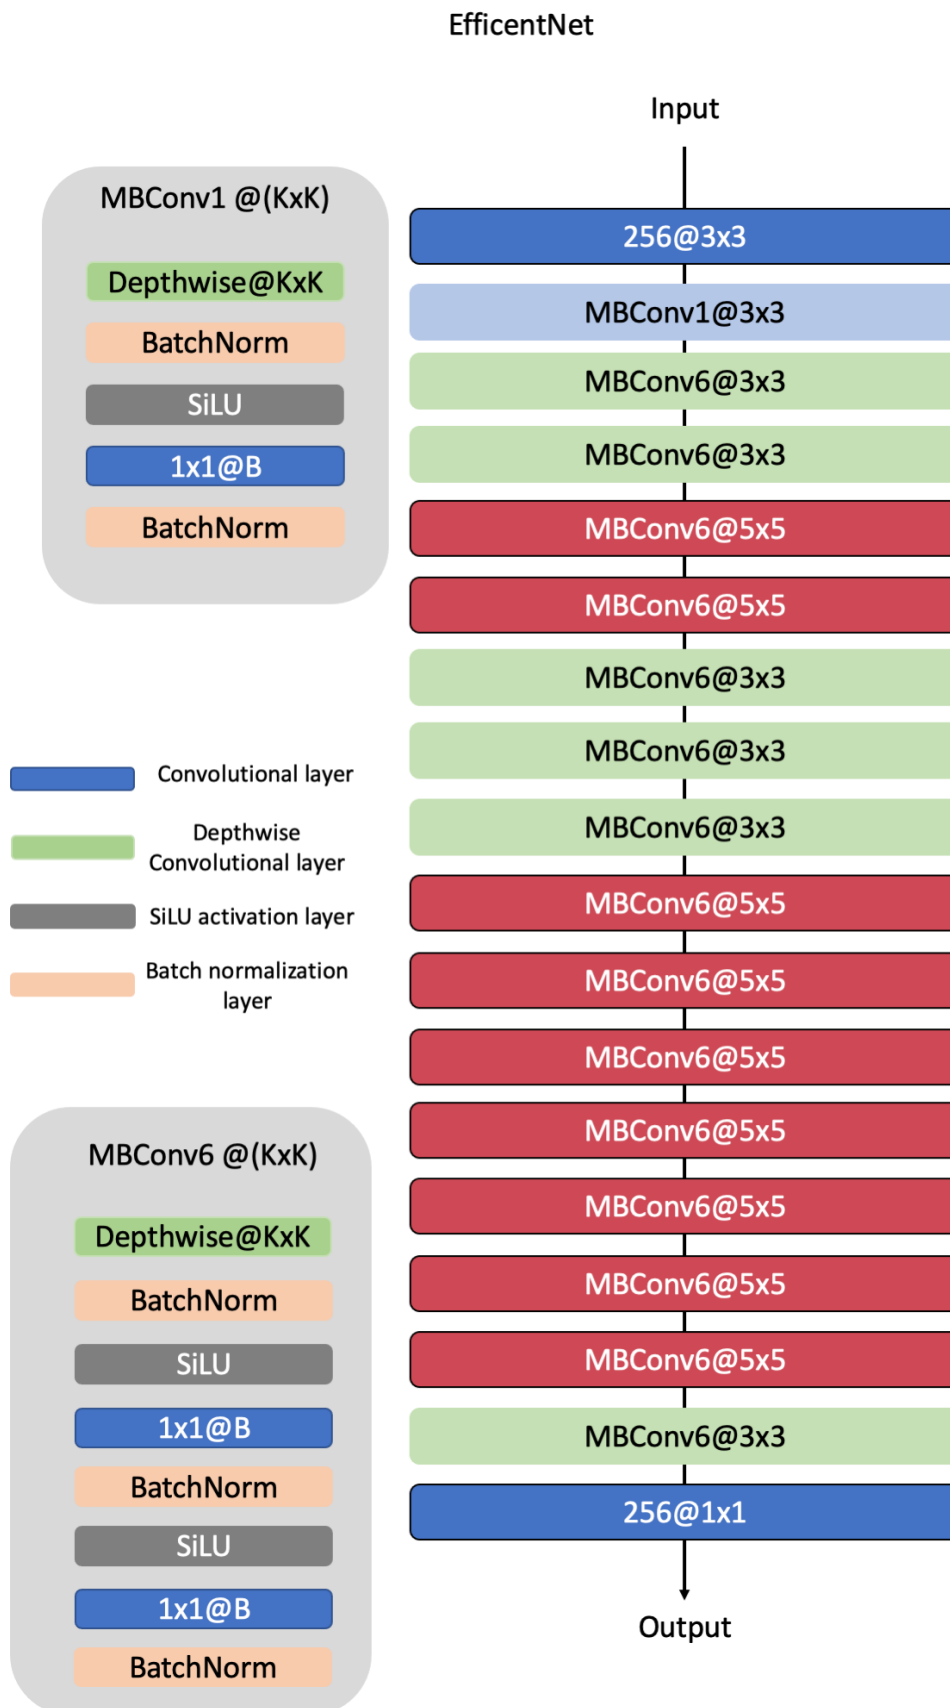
EfficentNet

MBConv1 @(KxK)

Depthwise@KxK

BatchNorm

SiLU

1x1@B

BatchNorm

Convolutional layer

Depthwise Convolutional layer

SiLU activation layer

Batch normalization layer

MBConv6 @(KxK)

Depthwise@KxK

BatchNorm

SiLU

1x1@B

BatchNorm

SiLU

1x1@B

BatchNorm

Input

256@3x3

MBConv1@3x3

MBConv6@3x3

MBConv6@3x3

MBConv6@5x5

MBConv6@5x5

MBConv6@3x3

MBConv6@3x3

MBConv6@3x3

MBConv6@5x5

MBConv6@5x5

MBConv6@5x5

MBConv6@5x5

MBConv6@5x5

MBConv6@5x5

MBConv6@5x5

MBConv6@3x3

256@1x1

Output